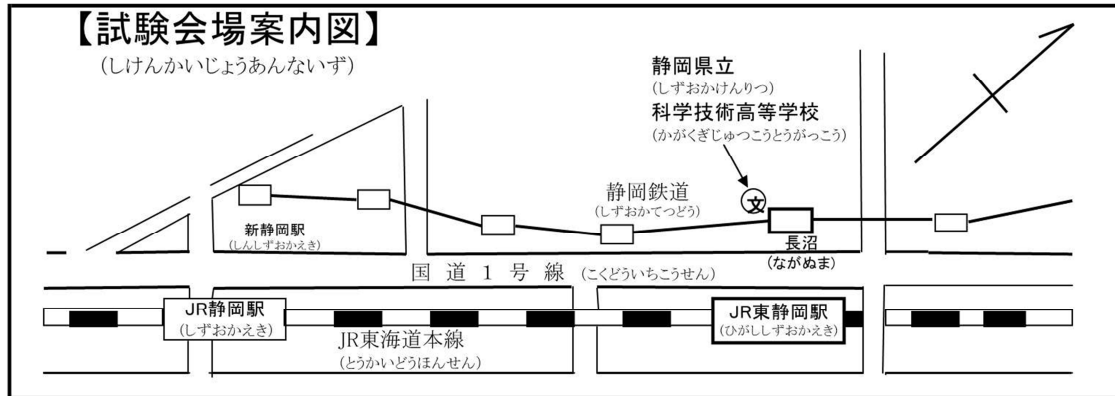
【試験会場案内図】
（しけんかいじょうあんないず）

静岡県立
（しずおかけんりつ）
科学技術高等学校
（かがくぎじゅつこうとうがっこう）

文

新静岡駅
（しんしずおかえき）

静岡鉄道
（しずおかてつどう）

長沼
（ながぬま）

国道１号線（こくどういちごうせん）

JR静岡駅
（しずおかえき）

JR東静岡駅
（ひがししずおかえき）

JR東海道本線
（とうかいどうほんせん）